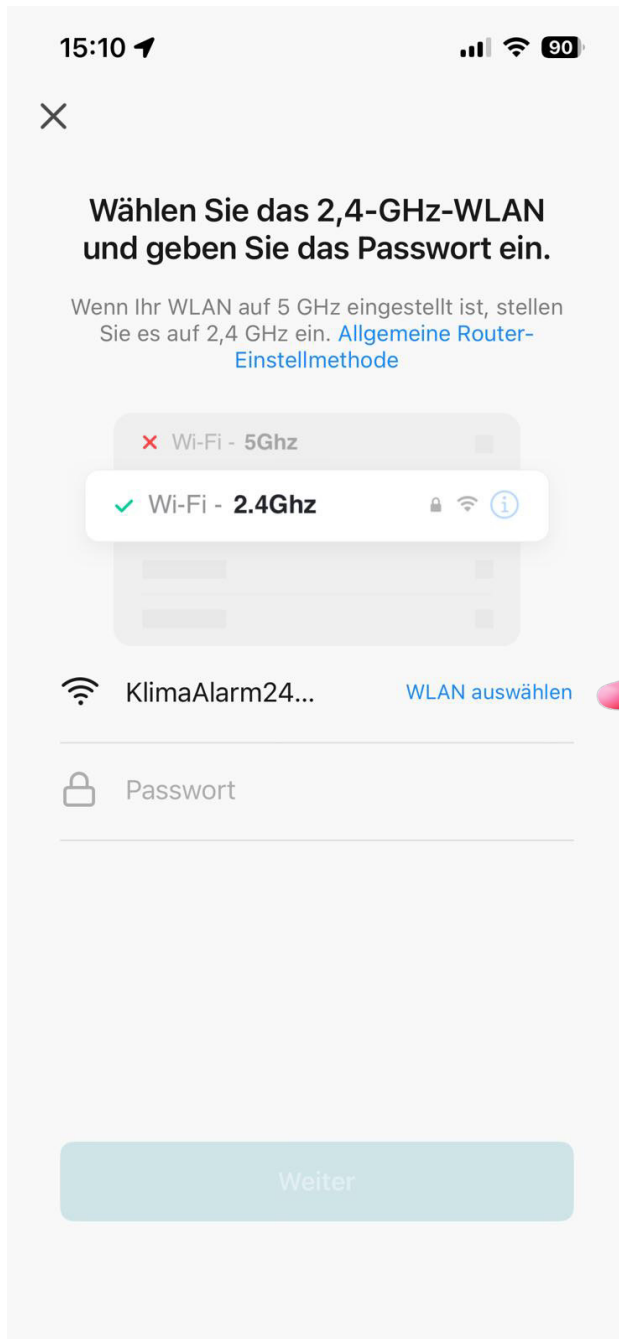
15:10

90

Wählen Sie das 2,4-GHz-WLAN und geben Sie das Passwort ein.

Wenn Ihr WLAN auf 5 GHz eingestellt ist, stellen Sie es auf 2,4 GHz ein. Allgemeine Router-Einstellmethode

Wi-Fi - 5Ghz

Wi-Fi - 2.4Ghz

KlimaAlarm24...

WLAN auswählen

Passwort

Weiter